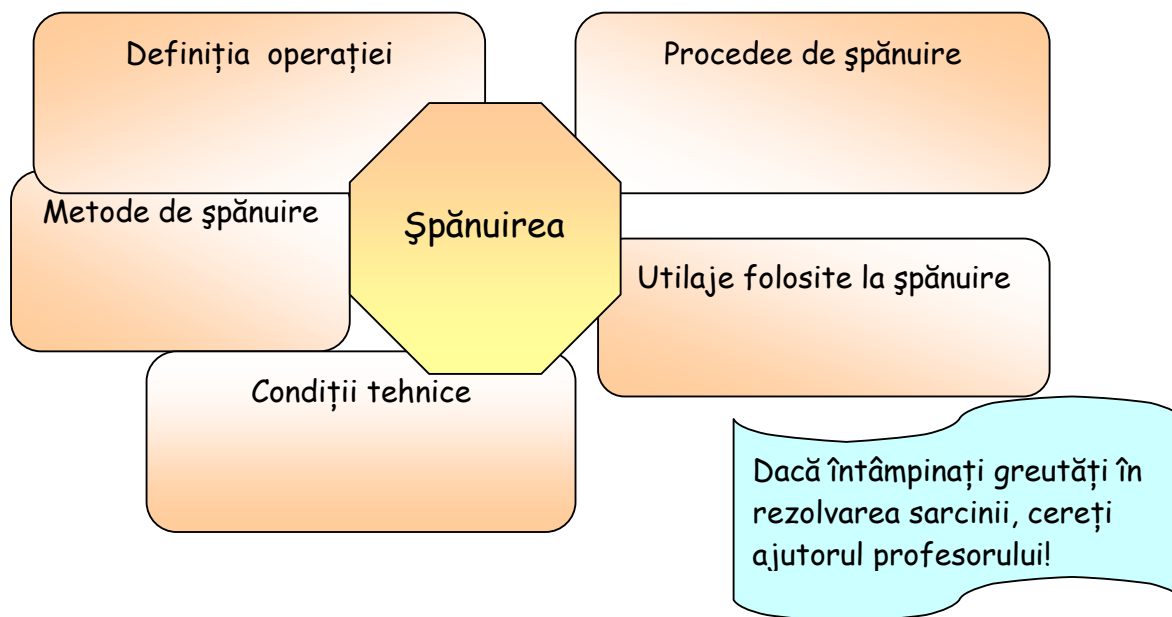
Definiția operației

Procedee de şpănuire

Metode de şpănuire

Şpănuirea

Utilaje folosite la şpănuire

Condiții tehnice

Dacă întâmpinați greutăți în rezolvarea sarcinii, cereți ajutorul profesorului!